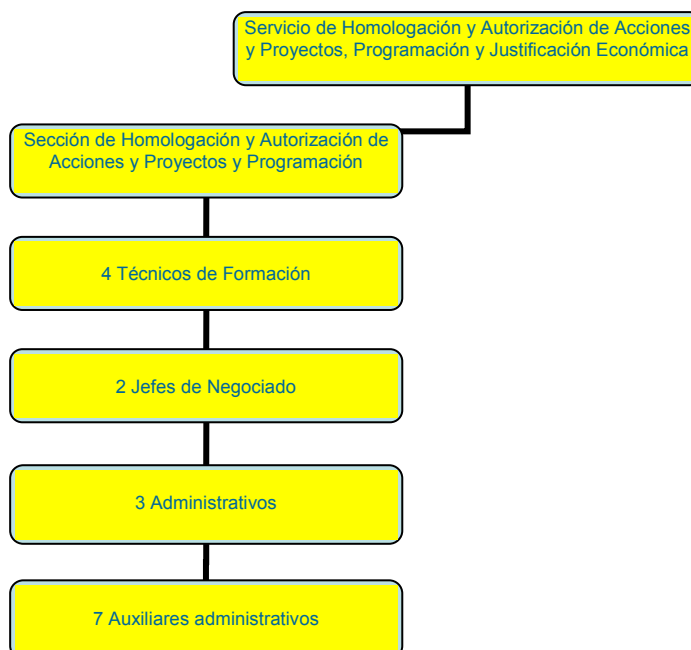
Servicio de Homologación y Autorización de Acciones y Proyectos, Programación y Justificación Económica

Sección de Homologación y Autorización de Acciones y Proyectos y Programación

4 Técnicos de Formación

2 Jefes de Negociado

3 Administrativos

7 Auxiliares administrativos